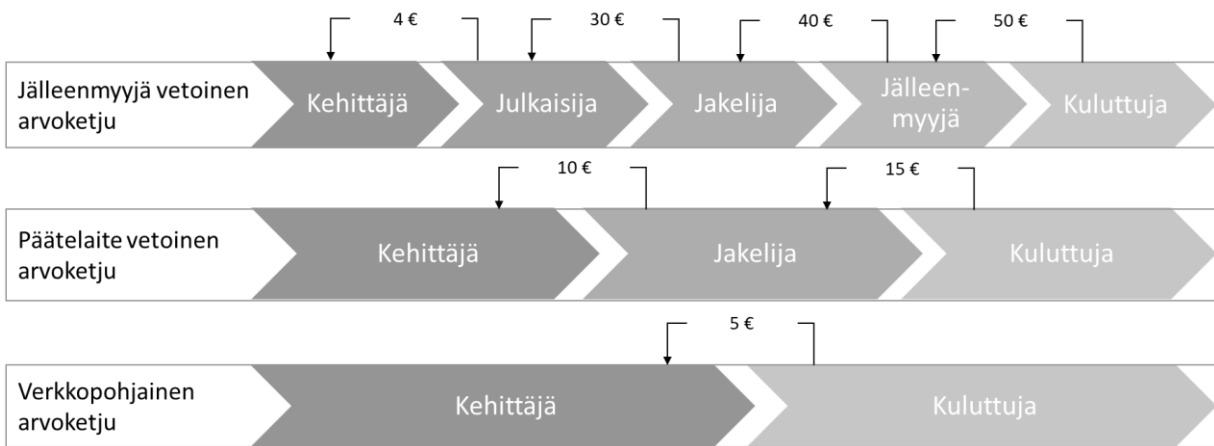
4 €

30 €

40 €

50 €

Jälleenmyyjä vetoinen arvoketju

Kehittäjä

Julkaisija

Jakelija

Jälleen-myyjä

Kuluttuja

10 €

15 €

Päätelaite vetoinen arvoketju

Kehittäjä

Jakelija

Kuluttuja

5 €

Verkkopohjainen arvoketju

Kehittäjä

Kuluttuja